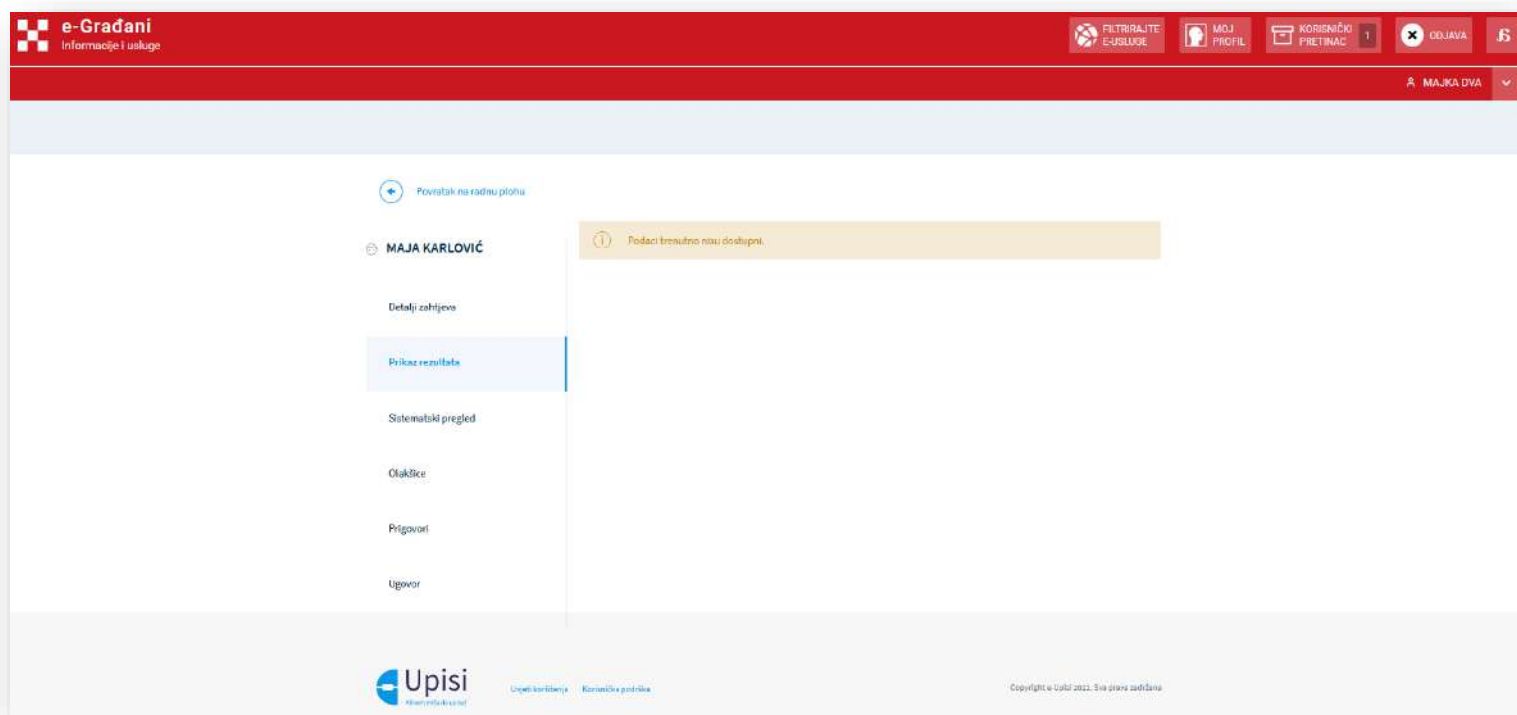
e-Građani
Informacije i usluge

FILTRIRAJTE E-USLUGE
MOJ PROFIL
KORISNIČKI PRETINAC 1
ODJAVA

MAJKA DVA

Povratak na radnu plohu

MAJA KARLOVIĆ

Podaci trenutno nisu dostupni.

Detalji zahtjeva

Prikaz rezultata

Sistematski pregled

Olakšice

Prigovori

Ugovor

Upisi

Uvjeti korištenja Korisnička podrška

Copyright e-Upisi 2022. Sva prava zadržana